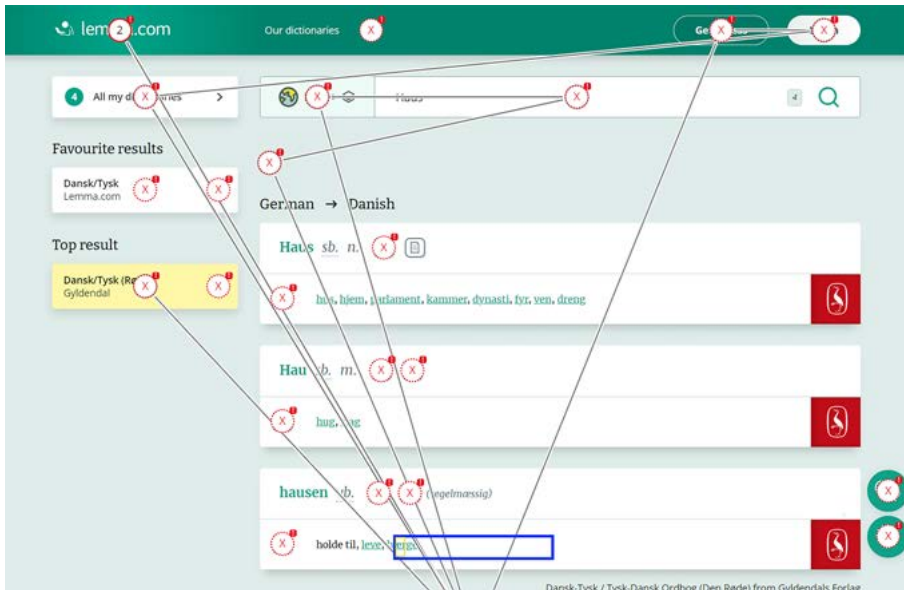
lem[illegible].com

Our dictionaries

Ge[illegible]

All my di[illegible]

Haus

Favourite results

Dansk/Tysk
Lemma.com

Top result

Dansk/Tysk (R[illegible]
Gyldendal

German → Danish

Haus sb. n.

hus, hjem, parlament, kammer, dynasti, fyr, ven, dreng

Hau sb. m.

hug, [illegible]g

hausen sb. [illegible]egelmæssig)

holde til, leve, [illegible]

Dansk-Tysk / Tysk-Dansk Ordbog (Den Røde) from Gyldendals Forlag